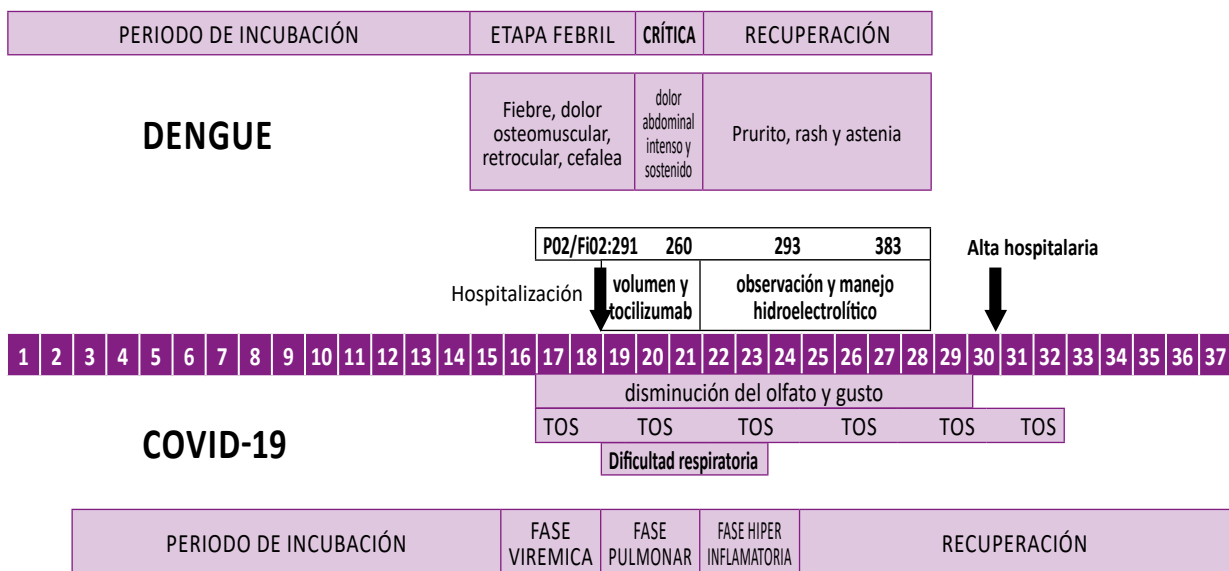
PERIODO DE INCUBACIÓN | ETAPA FEBRIL | CRÍTICA | RECUPERACIÓN

DENGUE

Fiebre, dolor osteomuscular, retrocular, cefalea

dolor abdominal intenso y sostenido

Prurito, rash y astenia

P02/Fi02:291 260 293 383

Hospitalización

volumen y tocilizumab

observación y manejo hidroelectrolítico

Alta hospitalaria

| 1 | 2 | 3 | 4 | 5 | 6 | 7 | 8 | 9 | 10 | 11 | 12 | 13 | 14 | 15 | 16 | 17 | 18 | 19 | 20 | 21 | 22 | 23 | 24 | 25 | 26 | 27 | 28 | 29 | 30 | 31 | 32 | 33 | 34 | 35 | 36 | 37 |
|---|---|---|---|---|---|---|---|---|---|---|---|---|---|---|---|---|---|---|---|---|---|---|---|---|---|---|---|---|---|---|---|---|---|---|---|---|

disminución del olfato y gusto

TOS TOS TOS TOS TOS TOS

COVID-19

Dificultad respiratoria

PERIODO DE INCUBACIÓN | FASE VIREMICA | FASE PULMONAR | FASE HIPER INFLAMATORIA | RECUPERACIÓN